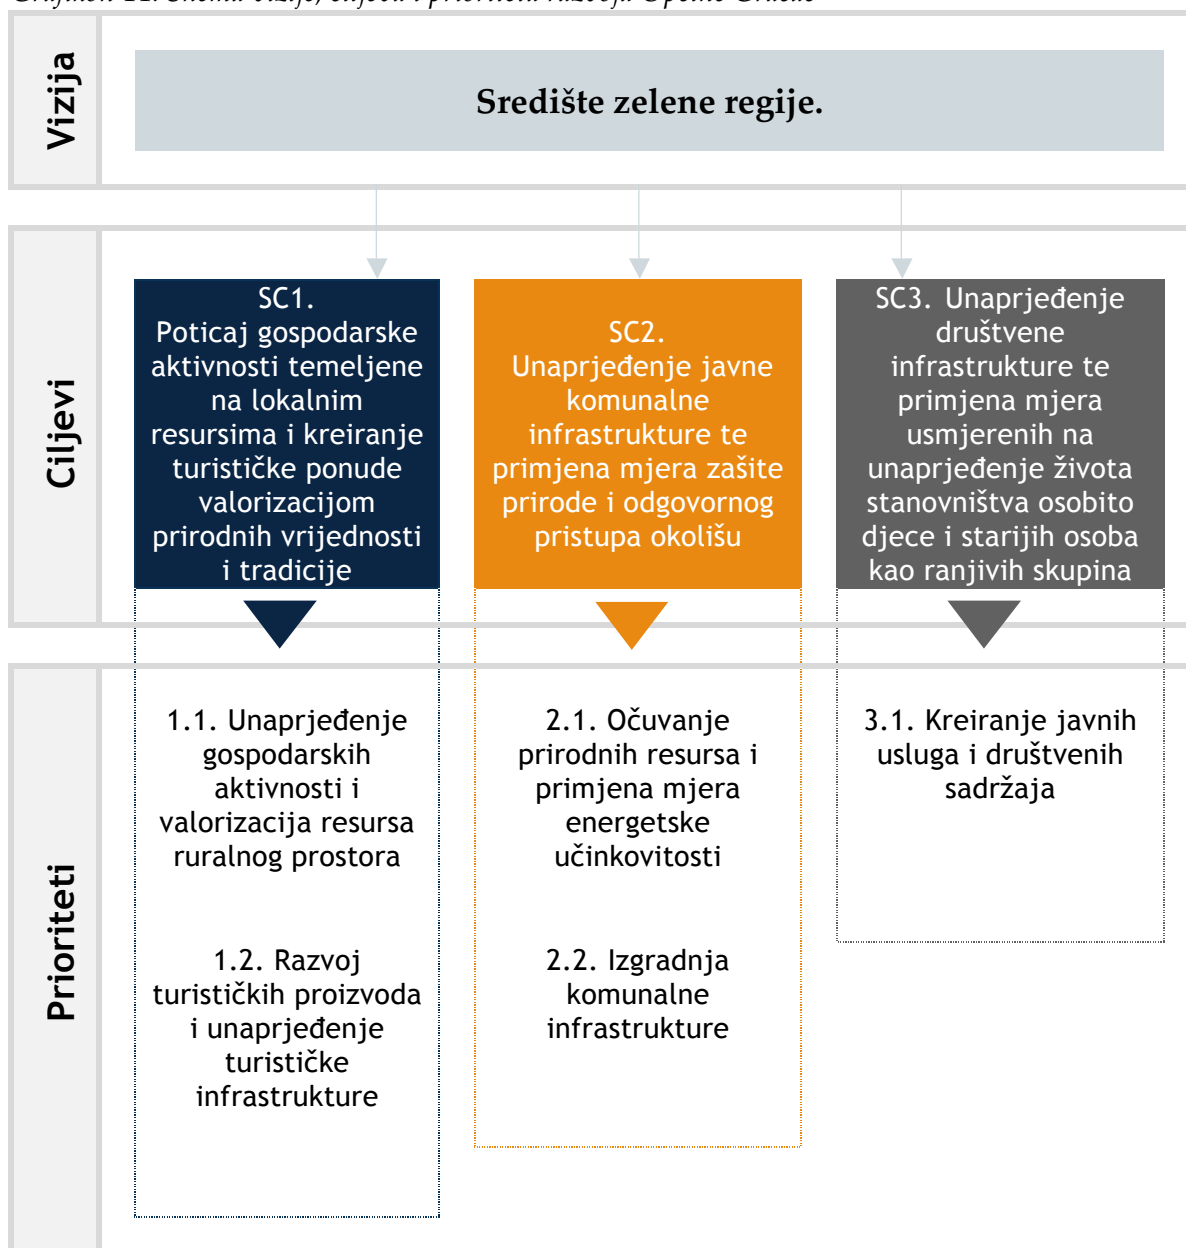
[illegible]

Vizija

Središte zelene regije.

Ciljevi

SC1. Poticaj gospodarske aktivnosti temeljene na lokalnim resursima i kreiranje turističke ponude valorizacijom prirodnih vrijednosti i tradicije

SC2. Unaprjeđenje javne komunalne infrastrukture te primjena mjera zašite prirode i odgovornog pristupa okolišu

SC3. Unaprjeđenje društvene infrastrukture te primjena mjera usmjerenih na unaprjeđenje života stanovništva osobito djece i starijih osoba kao ranjivih skupina

Prioriteti

1.1. Unaprjeđenje gospodarskih aktivnosti i valorizacija resursa ruralnog prostora

1.2. Razvoj turističkih proizvoda i unaprjeđenje turističke infrastrukture

2.1. Očuvanje prirodnih resursa i primjena mjera energetske učinkovitosti

2.2. Izgradnja komunalne infrastrukture

3.1. Kreiranje javnih usluga i društvenih sadržaja